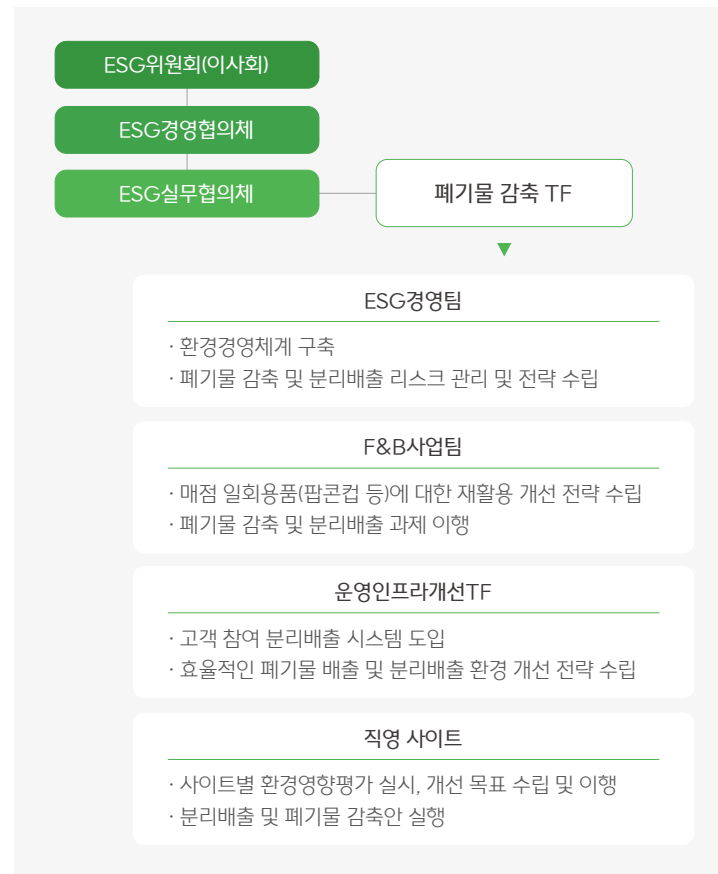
ESG위원회(이사회)

ESG경영협의체

ESG실무협의체

폐기물 감축 TF

ESG경영팀

· 환경경영체계 구축
· 폐기물 감축 및 분리배출 리스크 관리 및 전략 수립

F&B사업팀

· 매점 일회용품(팝콘컵 등)에 대한 재활용 개선 전략 수립
· 폐기물 감축 및 분리배출 과제 이행

운영인프라개선TF

· 고객 참여 분리배출 시스템 도입
· 효율적인 폐기물 배출 및 분리배출 환경 개선 전략 수립

직영 사이트

· 사이트별 환경영향평가 실시, 개선 목표 수립 및 이행
· 분리배출 및 폐기물 감축안 실행